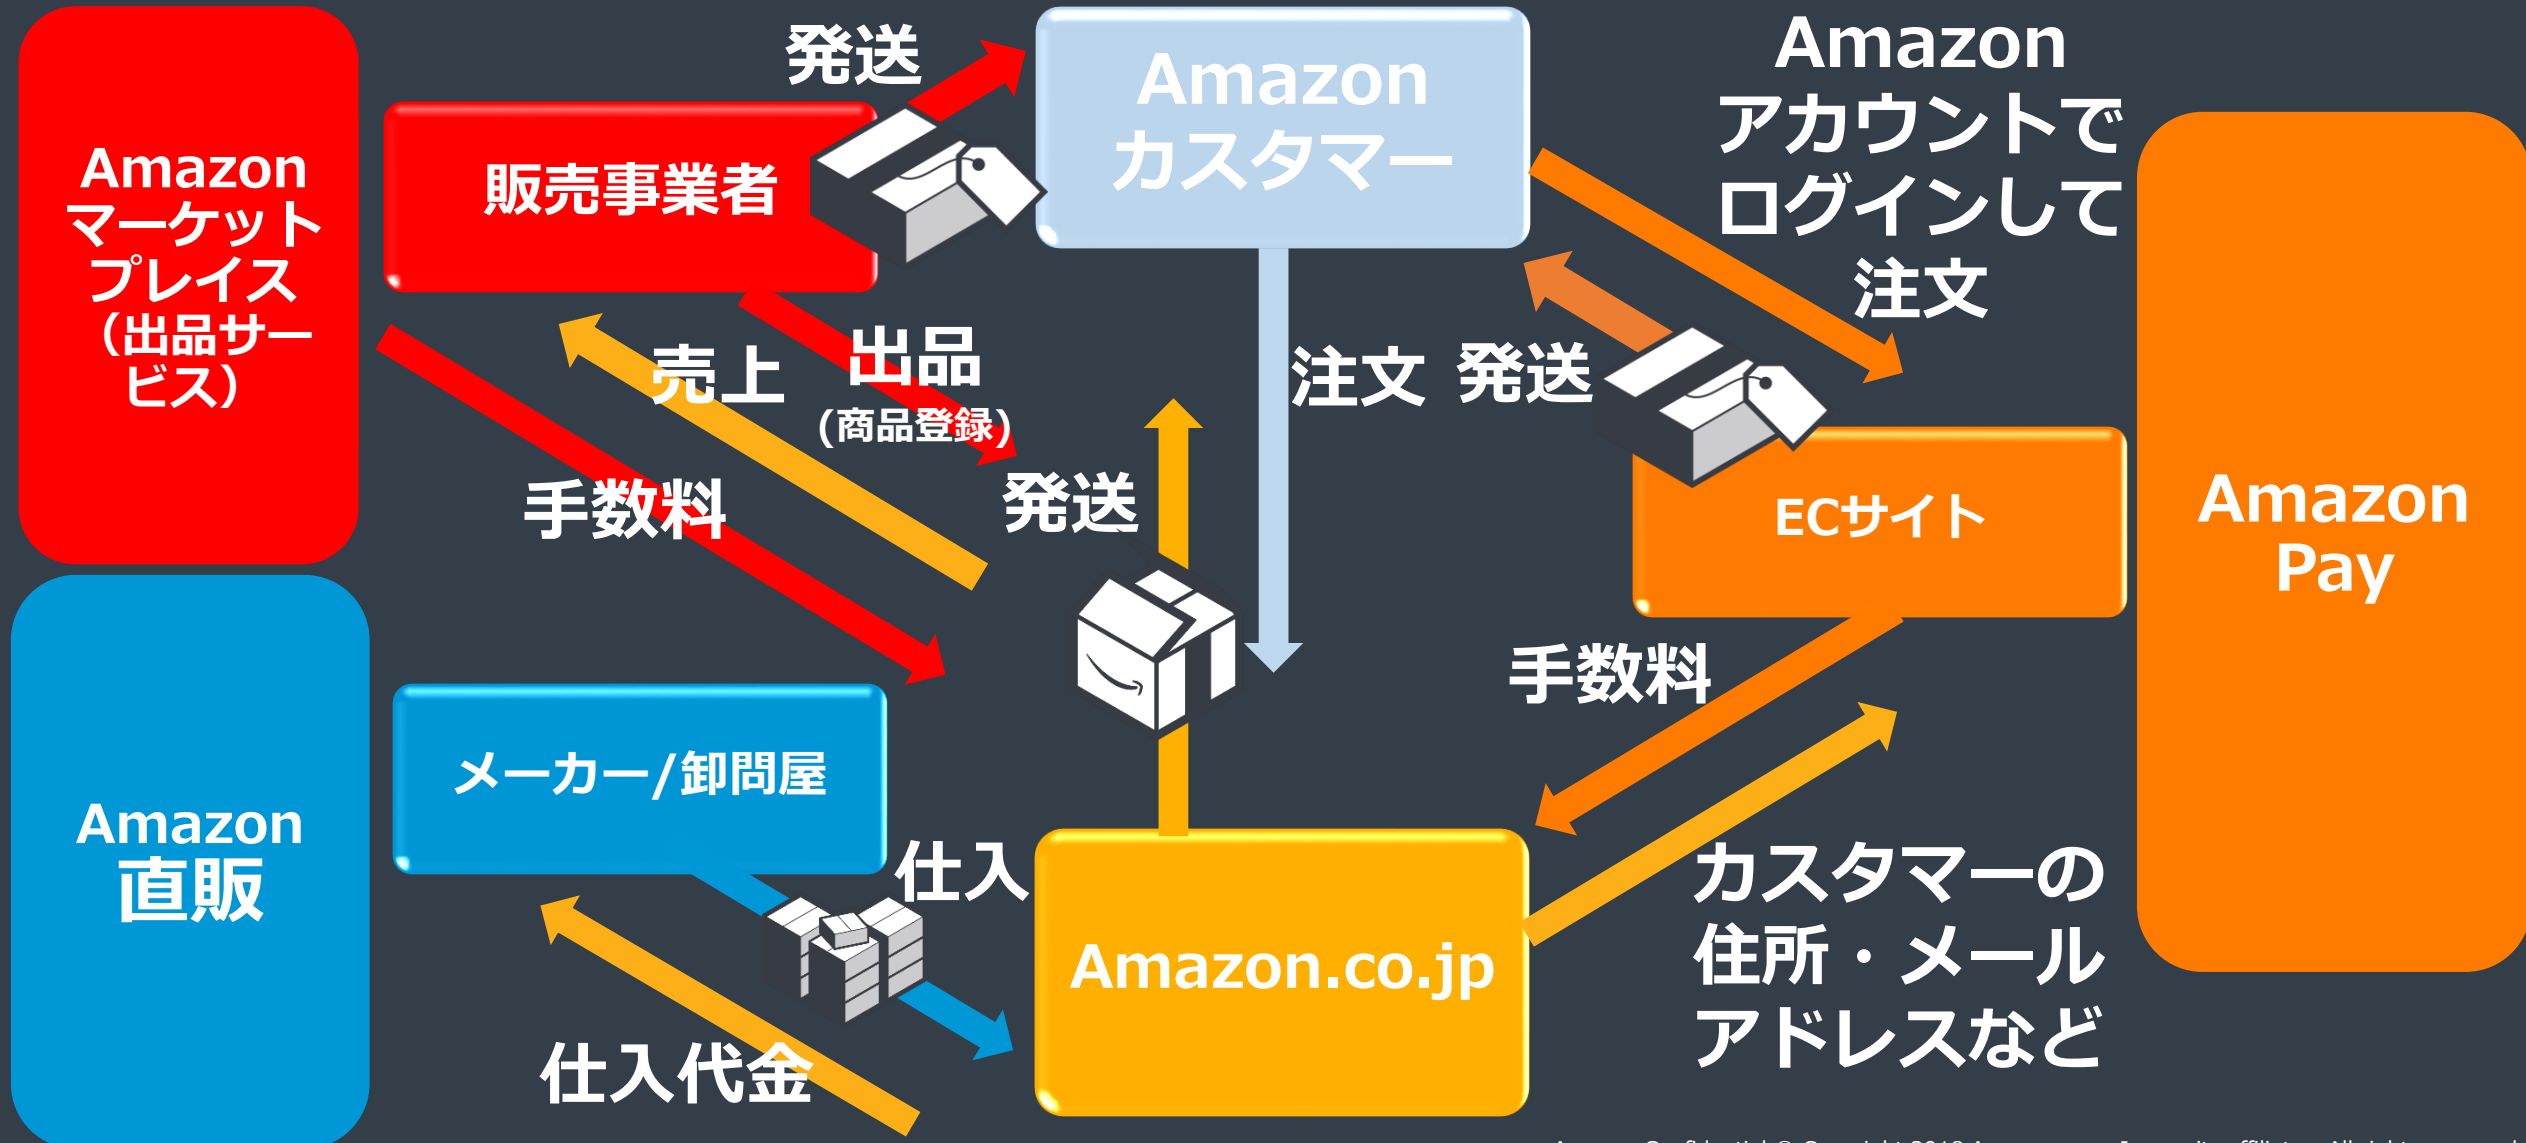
Amazon マーケットプレイス (出品サービス)

販売事業者

発送

Amazon カスタマー

Amazon アカウントで ログインして 注文

売上

出品 (商品登録)

手数料

発送

注文

発送

ECサイト

Amazon Pay

手数料

Amazon 直販

メーカー/卸問屋

仕入

Amazon.co.jp

カスタマーの 住所・メール アドレスなど

仕入代金

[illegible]